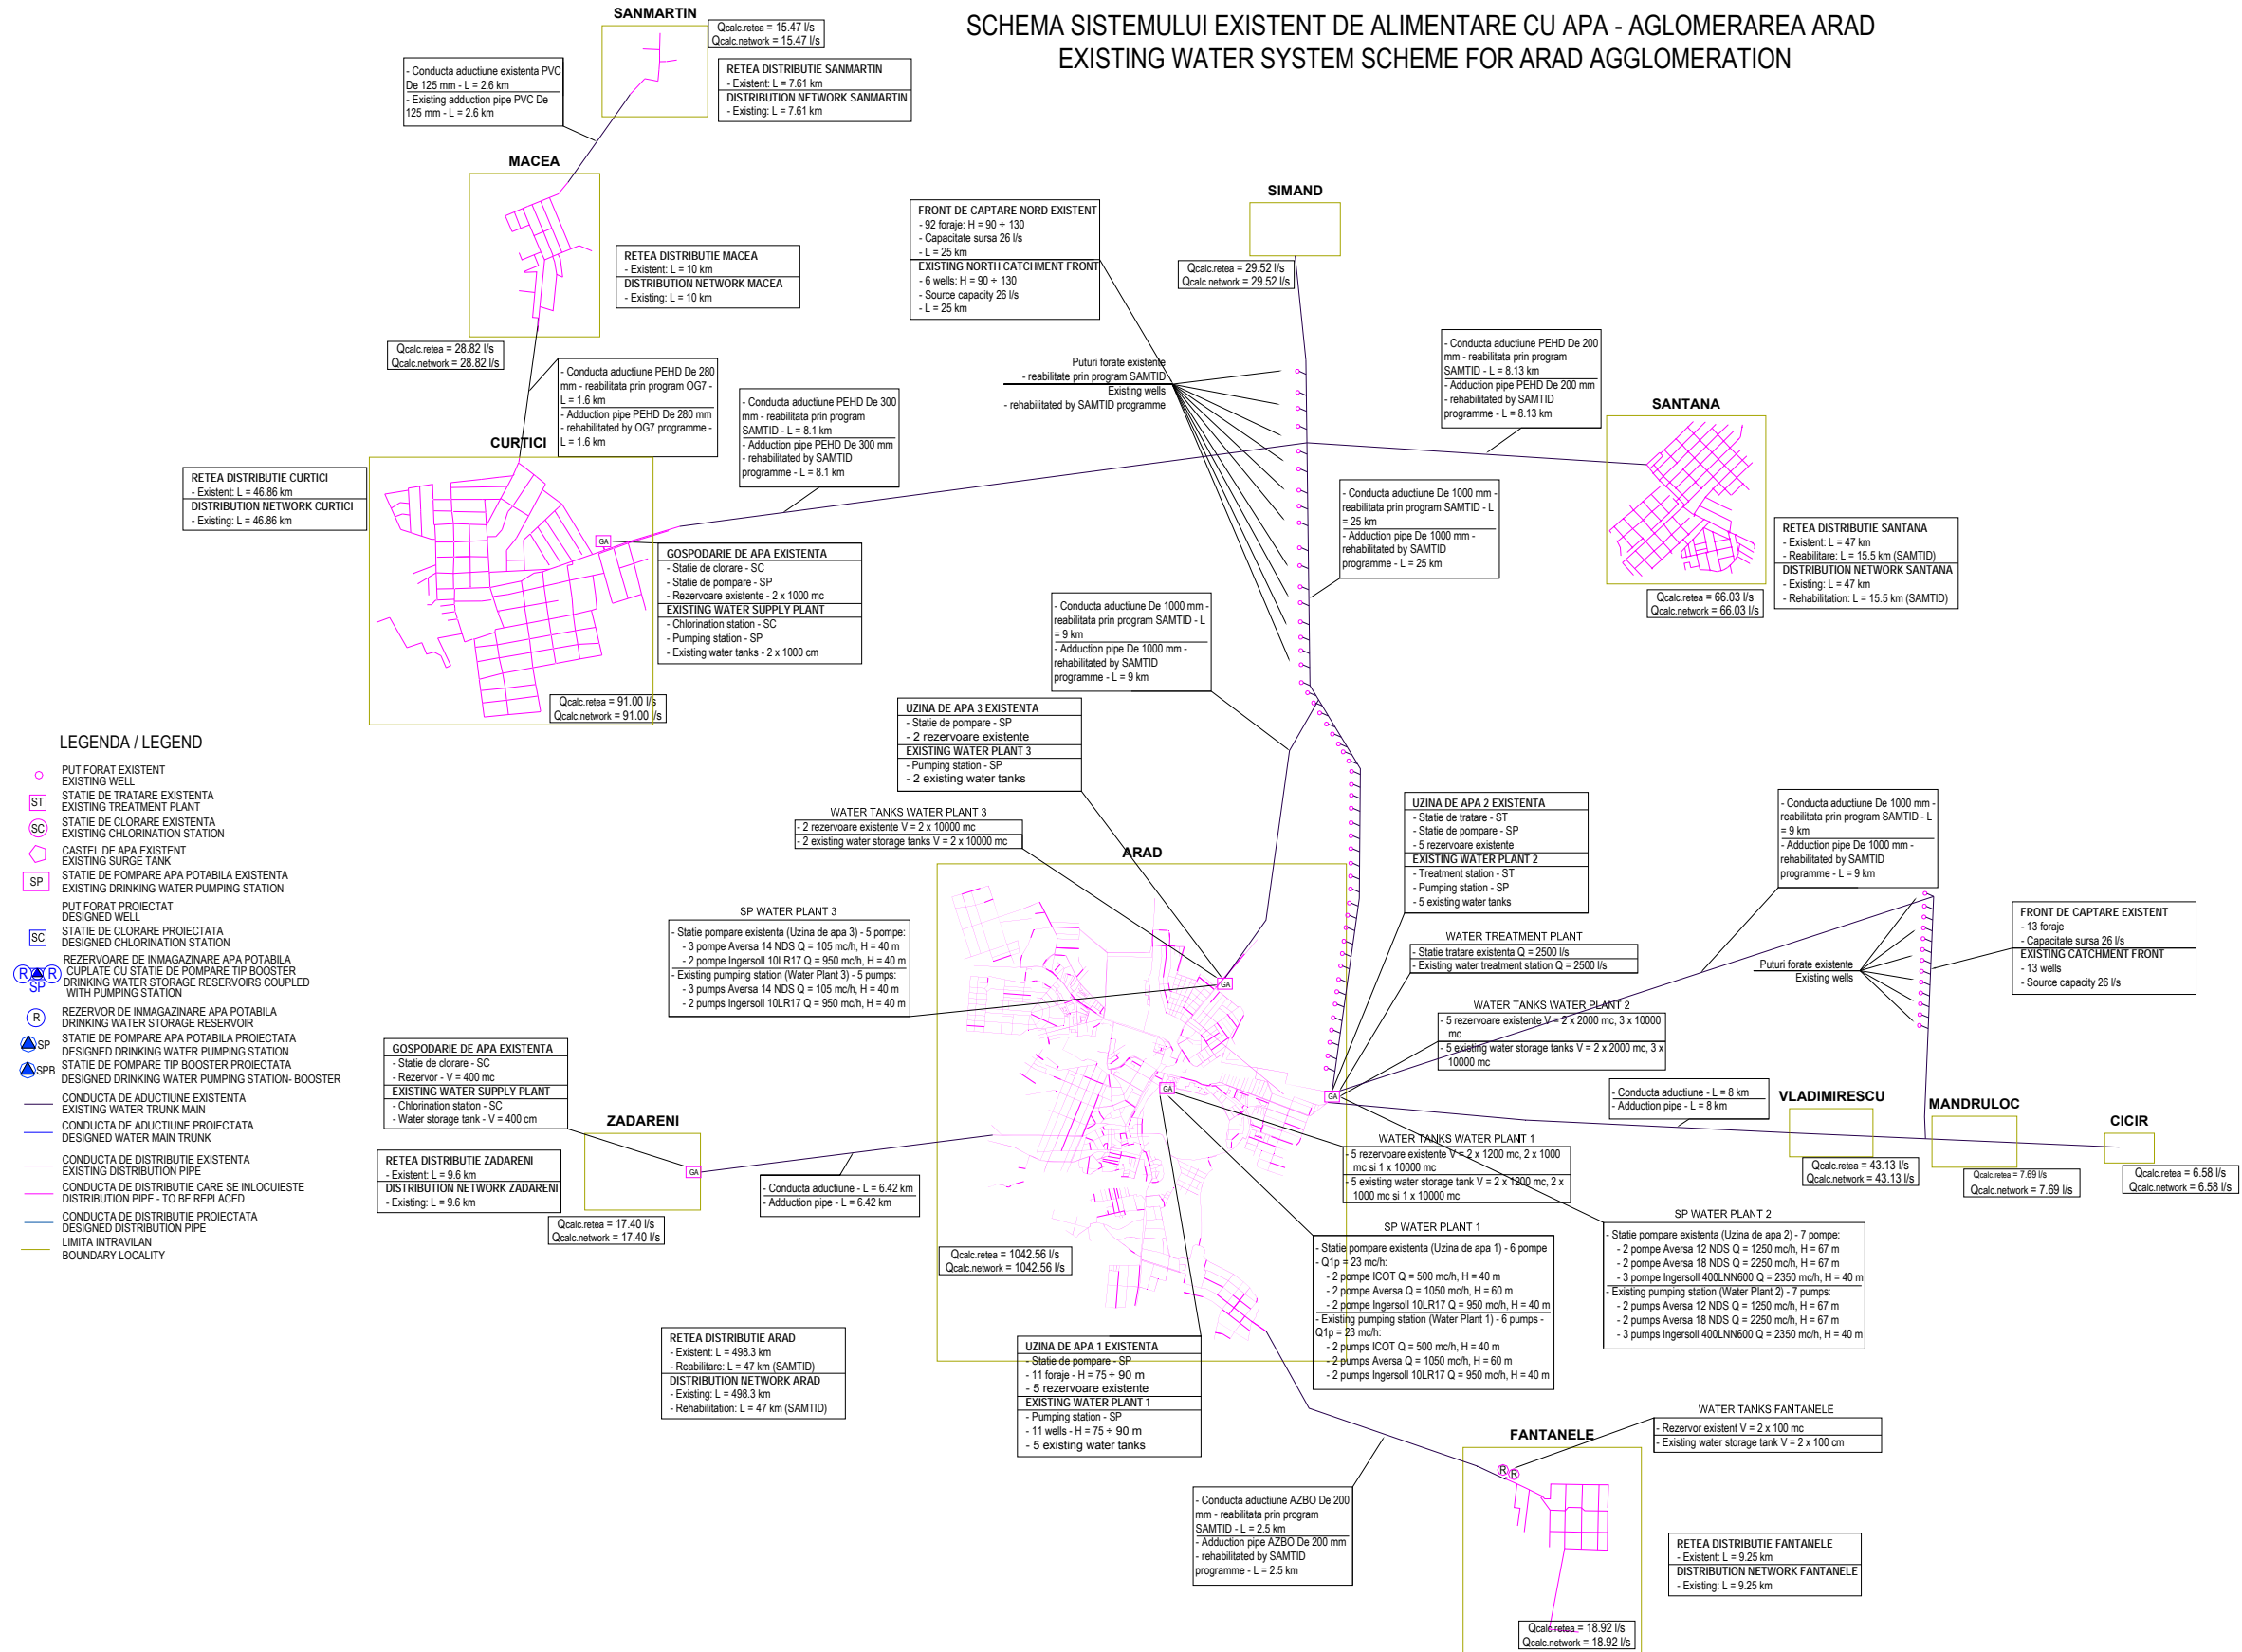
SCHEMA SISTEMULUI EXISTENT DE ALIMENTARE CU APA - AGLOMERAREA ARAD
EXISTING WATER SYSTEM SCHEME FOR ARAD AGGLOMERATION

SANMARTIN

Qcalc.retea = 15.47 l/s
Qcalc.network = 15.47 l/s

- Conducta aductiune existenta PVC De 125 mm - L = 2.6 km
- Existing adduction pipe PVC De 125 mm - L = 2.6 km

RETEA DISTRIBUTIE SANMARTIN
- Existent: L = 7.61 km
DISTRIBUTION NETWORK SANMARTIN
- Existing: L = 7.61 km

MACEA

RETEA DISTRIBUTIE MACEA
- Existent: L = 10 km
DISTRIBUTION NETWORK MACEA
- Existing: L = 10 km

Qcalc.retea = 28.82 l/s
Qcalc.network = 28.82 l/s

FRONT DE CAPTARE NORD EXISTENT
- 92 foraje: H = 90 ÷ 130
- Capacitate sursa 26 l/s
- L = 25 km
EXISTING NORTH CATCHMENT FRONT
- 6 wells: H = 90 ÷ 130
- Source capacity 26 l/s
- L = 25 km

SIMAND

Qcalc.retea = 29.52 l/s
Qcalc.network = 29.52 l/s

- Conducta aductiune PEHD De 280 mm - reabilitata prin program OG7 - L = 1.6 km
- Adduction pipe PEHD De 280 mm - rehabilitated by OG7 programme - L = 1.6 km

- Conducta aductiune PEHD De 300 mm - reabilitata prin program SAMTID - L = 8.1 km
- Adduction pipe PEHD De 300 mm - rehabilitated by SAMTID programme - L = 8.1 km

Puturi forate existente
- reabilitate prin program SAMTID
Existing wells
- rehabilitated by SAMTID programme

- Conducta aductiune PEHD De 200 mm - reabilitata prin program SAMTID - L = 8.13 km
- Adduction pipe PEHD De 200 mm - rehabilitated by SAMTID programme - L = 8.13 km

SANTANA

CURTICI

RETEA DISTRIBUTIE CURTICI
- Existent: L = 46.86 km
DISTRIBUTION NETWORK CURTICI
- Existing: L = 46.86 km

GA

- Conducta aductiune De 1000 mm - reabilitata prin program SAMTID - L = 25 km
- Adduction pipe De 1000 mm - rehabilitated by SAMTID programme - L = 25 km

RETEA DISTRIBUTIE SANTANA
- Existent: L = 47 km
- Reabilitare: L = 15.5 km (SAMTID)
DISTRIBUTION NETWORK SANTANA
- Existing: L = 47 km
- Rehabilitation: L = 15.5 km (SAMTID)

Qcalc.retea = 66.03 l/s
Qcalc.network = 66.03 l/s

GOSPODARIE DE APA EXISTENTA
- Statie de clorare - SC
- Statie de pompare - SP
- Rezervoare existente - 2 x 1000 mc
EXISTING WATER SUPPLY PLANT
- Chlorination station - SC
- Pumping station - SP
- Existing water tanks - 2 x 1000 cm

- Conducta aductiune De 1000 mm - reabilitata prin program SAMTID - L = 9 km
- Adduction pipe De 1000 mm - rehabilitated by SAMTID programme - L = 9 km

Qcalc.retea = 91.00 l/s
Qcalc.network = 91.00 l/s

UZINA DE APA 3 EXISTENTA
- Statie de pompare - SP
- 2 rezervoare existente
EXISTING WATER PLANT 3
- Pumping station - SP
- 2 existing water tanks

LEGENDA / LEGEND
PUT FORAT EXISTENT
EXISTING WELL
ST STATIE DE TRATARE EXISTENTA
EXISTING TREATMENT PLANT
SC STATIE DE CLORARE EXISTENTA
EXISTING CHLORINATION STATION
CASTEL DE APA EXISTENT
EXISTING SURGE TANK
SP STATIE DE POMPARE APA POTABILA EXISTENTA
EXISTING DRINKING WATER PUMPING STATION
PUT FORAT PROIECTAT
DESIGNED WELL
SC STATIE DE CLORARE PROIECTATA
DESIGNED CHLORINATION STATION
R R SP REZERVOARE DE INMAGAZINARE APA POTABILA CUPLATE CU STATIE DE POMPARE TIP BOOSTER
DRINKING WATER STORAGE RESERVOIRS COUPLED WITH PUMPING STATION
R REZERVOR DE INMAGAZINARE APA POTABILA
DRINKING WATER STORAGE RESERVOIR
SP STATIE DE POMPARE APA POTABILA PROIECTATA
DESIGNED DRINKING WATER PUMPING STATION
SPB STATIE DE POMPARE TIP BOOSTER PROIECTATA
DESIGNED DRINKING WATER PUMPING STATION- BOOSTER
CONDUCTA DE ADUCTIUNE EXISTENTA
EXISTING WATER TRUNK MAIN
CONDUCTA DE ADUCTIUNE PROIECTATA
DESIGNED WATER MAIN TRUNK
CONDUCTA DE DISTRIBUTIE EXISTENTA
EXISTING DISTRIBUTION PIPE
CONDUCTA DE DISTRIBUTIE CARE SE INLOCUIESTE
DISTRIBUTION PIPE - TO BE REPLACED
CONDUCTA DE DISTRIBUTIE PROIECTATA
DESIGNED DISTRIBUTION PIPE
LIMITA INTRAVILAN
BOUNDARY LOCALITY

WATER TANKS WATER PLANT 3
- 2 rezervoare existente V = 2 x 10000 mc
- 2 existing water storage tanks V = 2 x 10000 mc

ARAD

UZINA DE APA 2 EXISTENTA
- Statie de tratare - ST
- Statie de pompare - SP
- 5 rezervoare existente
EXISTING WATER PLANT 2
- Treatment station - ST
- Pumping station - SP
- 5 existing water tanks

- Conducta aductiune De 1000 mm - reabilitata prin program SAMTID - L = 9 km
- Adduction pipe De 1000 mm - rehabilitated by SAMTID programme - L = 9 km

SP WATER PLANT 3
- Statie pompare existenta (Uzina de apa 3) - 5 pompe:
- 3 pompe Aversa 14 NDS Q = 105 mc/h, H = 40 m
- 2 pompe Ingersoll 10LR17 Q = 950 mc/h, H = 40 m
- Existing pumping station (Water Plant 3) - 5 pumps:
- 3 pumps Aversa 14 NDS Q = 105 mc/h, H = 40 m
- 2 pumps Ingersoll 10LR17 Q = 950 mc/h, H = 40 m

WATER TREATMENT PLANT
- Statie tratare existenta Q = 2500 l/s
- Existing water treatment station Q = 2500 l/s

FRONT DE CAPTARE EXISTENT
- 13 foraje
- Capacitate sursa 26 l/s
EXISTING CATCHMENT FRONT
- 13 wells
- Source capacity 26 l/s

Puturi forate existente
Existing wells

WATER TANKS WATER PLANT 2
- 5 rezervoare existente V = 2 x 2000 mc, 3 x 10000 mc
- 5 existing water storage tanks V = 2 x 2000 mc, 3 x 10000 mc

GA

GOSPODARIE DE APA EXISTENTA
- Statie de clorare - SC
- Rezervor - V = 400 mc
EXISTING WATER SUPPLY PLANT
- Chlorination station - SC
- Water storage tank - V = 400 cm

GA

- Conducta aductiune - L = 8 km
- Adduction pipe - L = 8 km

VLADIMIRESCU

MANDRULOC

CICIR

ZADARENI

RETEA DISTRIBUTIE ZADARENI
- Existent: L = 9.6 km
DISTRIBUTION NETWORK ZADARENI
- Existing: L = 9.6 km

GA

- Conducta aductiune - L = 6.42 km
- Adduction pipe - L = 6.42 km

WATER TANKS WATER PLANT 1
- 5 rezervoare existente V = 2 x 1200 mc, 2 x 1000 mc si 1 x 10000 mc
- 5 existing water storage tank V = 2 x 1200 mc, 2 x 1000 mc si 1 x 10000 mc

Qcalc.retea = 43.13 l/s
Qcalc.network = 43.13 l/s

Qcalc.retea = 7.69 l/s
Qcalc.network = 7.69 l/s

Qcalc.retea = 6.58 l/s
Qcalc.network = 6.58 l/s

Qcalc.retea = 17.40 l/s
Qcalc.network = 17.40 l/s

Qcalc.retea = 1042.56 l/s
Qcalc.network = 1042.56 l/s

SP WATER PLANT 1
- Statie pompare existenta (Uzina de apa 1) - 6 pompe - Q1p = 23 mc/h:
- 2 pompe ICOT Q = 500 mc/h, H = 40 m
- 2 pompe Aversa Q = 1050 mc/h, H = 60 m
- 2 pompe Ingersoll 10LR17 Q = 950 mc/h, H = 40 m
- Existing pumping station (Water Plant 1) - 6 pumps - Q1p = 23 mc/h:
- 2 pumps ICOT Q = 500 mc/h, H = 40 m
- 2 pumps Aversa Q = 1050 mc/h, H = 60 m
- 2 pumps Ingersoll 10LR17 Q = 950 mc/h, H = 40 m

SP WATER PLANT 2
- Statie pompare existenta (Uzina de apa 2) - 7 pompe:
- 2 pompe Aversa 12 NDS Q = 1250 mc/h, H = 67 m
- 2 pompe Aversa 18 NDS Q = 2250 mc/h, H = 67 m
- 3 pompe Ingersoll 400LNN600 Q = 2350 mc/h, H = 40 m
- Existing pumping station (Water Plant 2) - 7 pumps:
- 2 pumps Aversa 12 NDS Q = 1250 mc/h, H = 67 m
- 2 pumps Aversa 18 NDS Q = 2250 mc/h, H = 67 m
- 3 pumps Ingersoll 400LNN600 Q = 2350 mc/h, H = 40 m

RETEA DISTRIBUTIE ARAD
- Existent: L = 498.3 km
- Reabilitare: L = 47 km (SAMTID)
DISTRIBUTION NETWORK ARAD
- Existing: L = 498.3 km
- Rehabilitation: L = 47 km (SAMTID)

UZINA DE APA 1 EXISTENTA
- Statie de pompare - SP
- 11 foraje - H = 75 ÷ 90 m
- 5 rezervoare existente
EXISTING WATER PLANT 1
- Pumping station - SP
- 11 wells - H = 75 ÷ 90 m
- 5 existing water tanks

WATER TANKS FANTANELE
- Rezervor existent V = 2 x 100 mc
- Existing water storage tank V = 2 x 100 cm

FANTANELE

- Conducta aductiune AZBO De 200 mm - reabilitata prin program SAMTID - L = 2.5 km
- Adduction pipe AZBO De 200 mm - rehabilitated by SAMTID programme - L = 2.5 km

RETEA DISTRIBUTIE FANTANELE
- Existent: L = 9.25 km
DISTRIBUTION NETWORK FANTANELE
- Existing: L = 9.25 km

Qcalc.retea = 18.92 l/s
Qcalc.network = 18.92 l/s